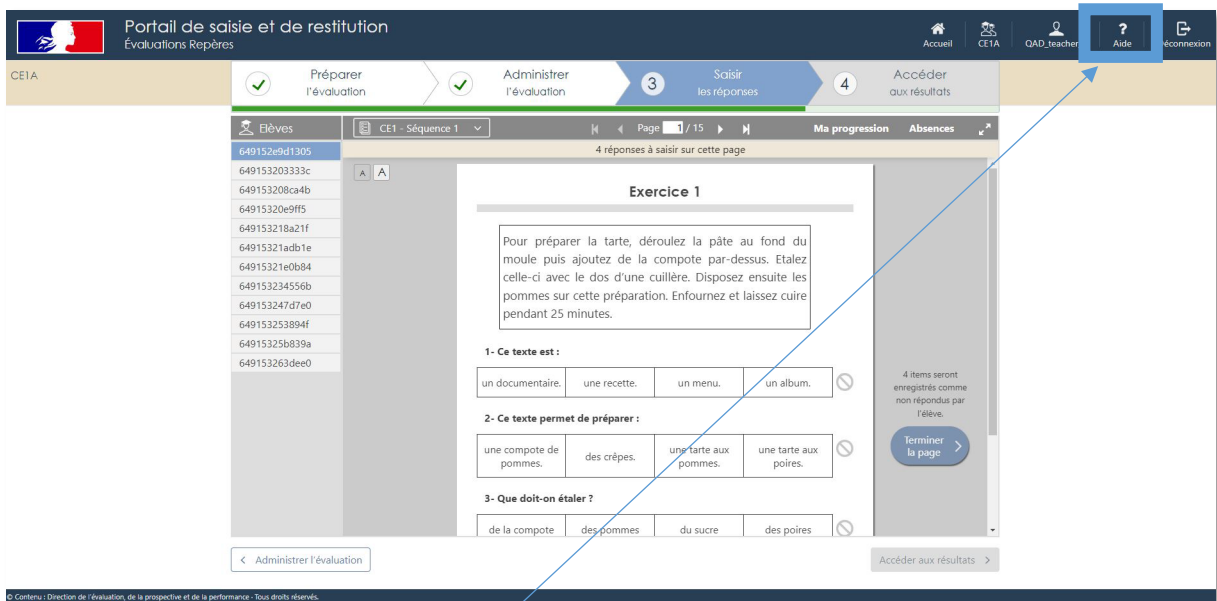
Portail de saisie et de restitution
Évaluations Repères

Accueil | CE1A | QAD_teacher | Aide | Déconnexion

CE1A

Préparer l'évaluation | Administrer l'évaluation | 3 Saisir les réponses | 4 Accéder aux résultats

Elèves
649152e9d1305
649153203333c
649153208ca4b
649153220e9ff5
649153218a21f
649153221adb1e
649153221e0b84
649153234556b
649153247d7e0
649153253894f
649153225b839a
649153263dee0

CE1 - Séquence 1 | Page 1 / 15 | Ma progression | Absences

4 réponses à saisir sur cette page

A A

Exercice 1

Pour préparer la tarte, déroulez la pâte au fond du moule puis ajoutez de la compote par-dessus. Etalez celle-ci avec le dos d'une cuillère. Disposez ensuite les pommes sur cette préparation. Enfournez et laissez cuire pendant 25 minutes.

1- Ce texte est :

| un documentaire. | une recette. | un menu. | un album. |
|---|---|---|---|

2- Ce texte permet de préparer :

| une compote de pommes. | des crêpes. | une tarte aux pommes. | une tarte aux poires. |
|---|---|---|---|

3- Que doit-on étaler ?

| de la compote | des pommes | du sucre | des poires |
|---|---|---|---|

4 items seront enregistrés comme non répondus par l'élève.

Terminer la page

< Administrer l'évaluation

Accéder aux résultats >

© Contenu : Direction de l'évaluation, de la prospective et de la performance - Tous droits réservés.